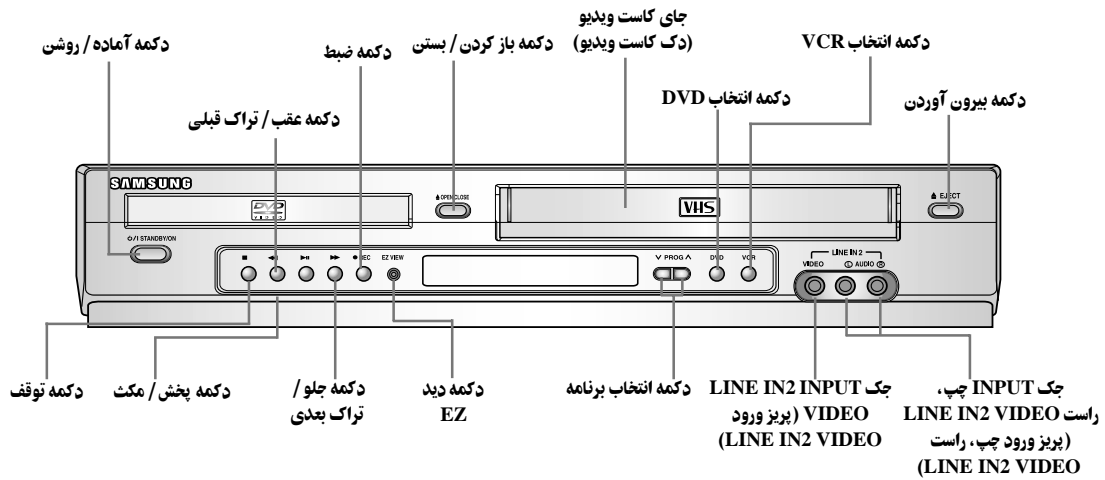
جای کاست ویدیو
(دک کاست ویدیو)

دکمه آماده / روشن

دکمه ضبط

دکمه باز کردن / بستن

دکمه انتخاب VCR

دکمه انتخاب DVD

دکمه بیرون آوردن

دکمه عقب / تراک قبلی

SAMSUNG

DVD

OPEN/CLOSE

VHS

EJECT

STANDBY/ON

REC

EZ VIEW

PROG

DVD

VCR

LINE IN 2

VIDEO

AUDIO

دکمه توقف

دکمه پخش / مکث

دکمه جلو / تراک بعدی

دکمه دید EZ

دکمه انتخاب برنامه

جک LINE IN2 INPUT VIDEO (پریز ورود LINE IN2 VIDEO)

جک INPUT چپ، راست LINE IN2 VIDEO (پریز ورود چپ، راست LINE IN2 VIDEO)